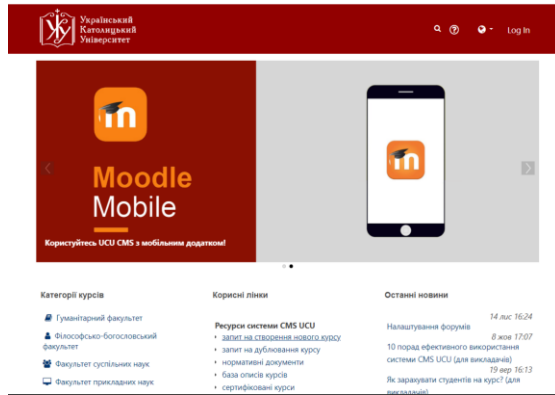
Український Католицький Університет

Log In

Moodle Mobile

Користуйтесь UCU CMS з мобільним додатком!

Категорії курсів

Гуманітарний факультет

Філософсько-богословський факультет

Факультет суспільних наук

Факультет прикладних наук

Корисні лінки

Ресурси системи CMS UCU

запит на створення нового курсу

запит на дублювання курсу

нормативні документи

база описів курсів

сертифіковані курси

Останні новини

14 лис 16:24

Налаштування форумів

8 жов 17:07

10 порад ефективного використання системи CMS UCU (для викладачів)

19 вер 16:13

Як зарахувати студентів на курс? (для викладачів)